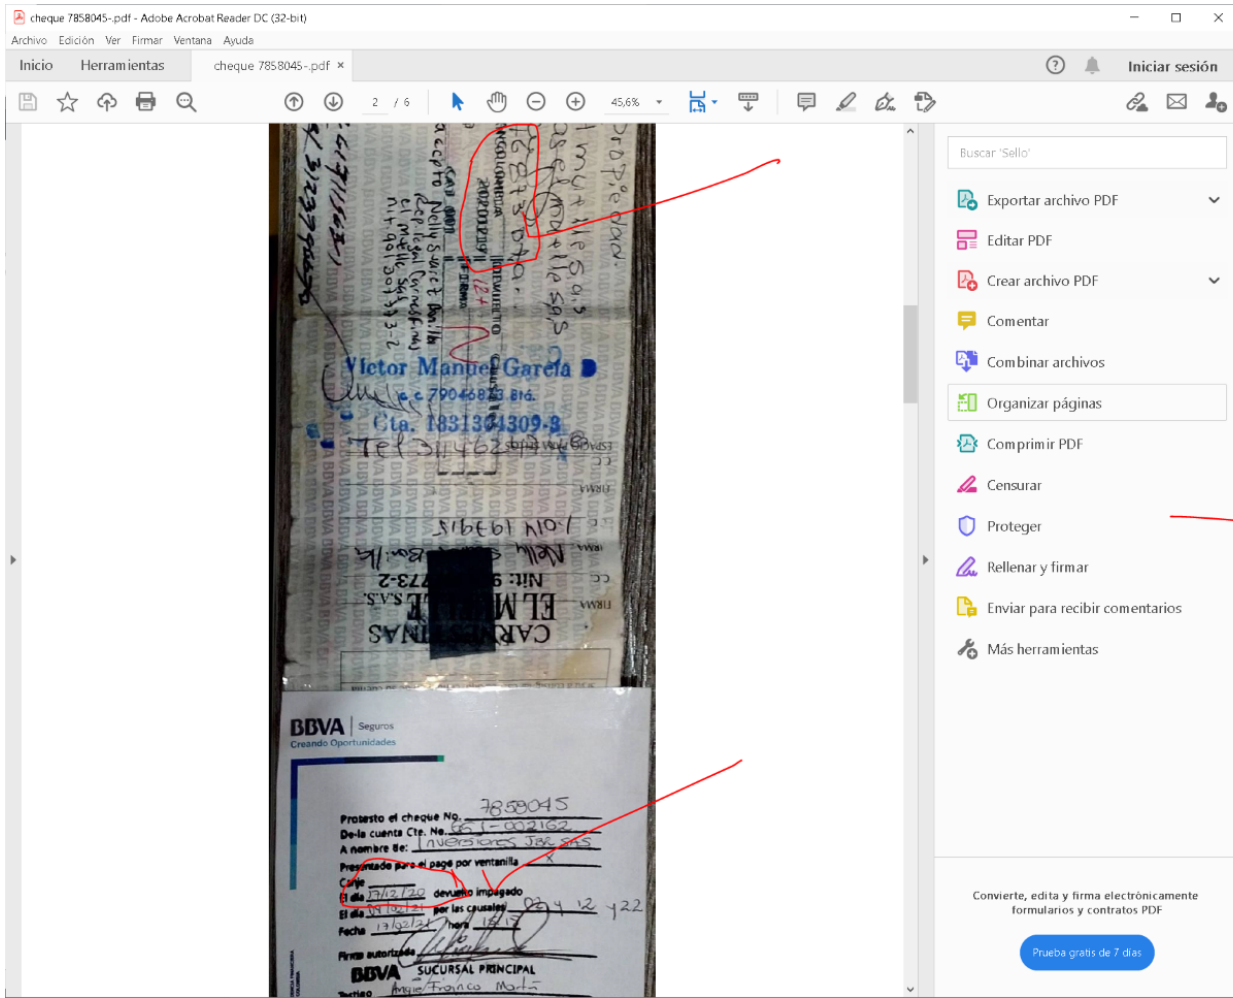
cheque 7858045-.pdf - Adobe Acrobat Reader DC (32-bit)

Archivo Edición Ver Firmar Ventana Ayuda

Inicio Herramientas cheque 7858045-.pdf ×

Iniciar sesión

2 / 6

45,6%

Víctor Manuel García
c.c 79046823 Btá.
Cta. 1831304309-8
Tel 3114624

Nit: 9 773-2
S.A.S.
ELEMENTOS

BBVA Seguros
Creando Oportunidades

Protesto el cheque No. 7858045
De la cuenta Cte. No. 661-002162
A nombre de: Inversiones JBR SAS
Presentado para el pago por ventanilla
Canje
El día 17/12/20 devuelto impagado
El día 17/12/20 por las causales 2 y 4 12 y 22
Fecha 17/12/20 hora 15:15
Firma autorizada
BBVA SUCURSAL PRINCIPAL

Buscar 'Sello'

Exportar archivo PDF

Editar PDF

Crear archivo PDF

Comentar

Combinar archivos

Organizar páginas

Comprimir PDF

Censurar

Proteger

Rellenar y firmar

Enviar para recibir comentarios

Más herramientas

Convierte, edita y firma electrónicamente formularios y contratos PDF

Prueba gratis de 7 días